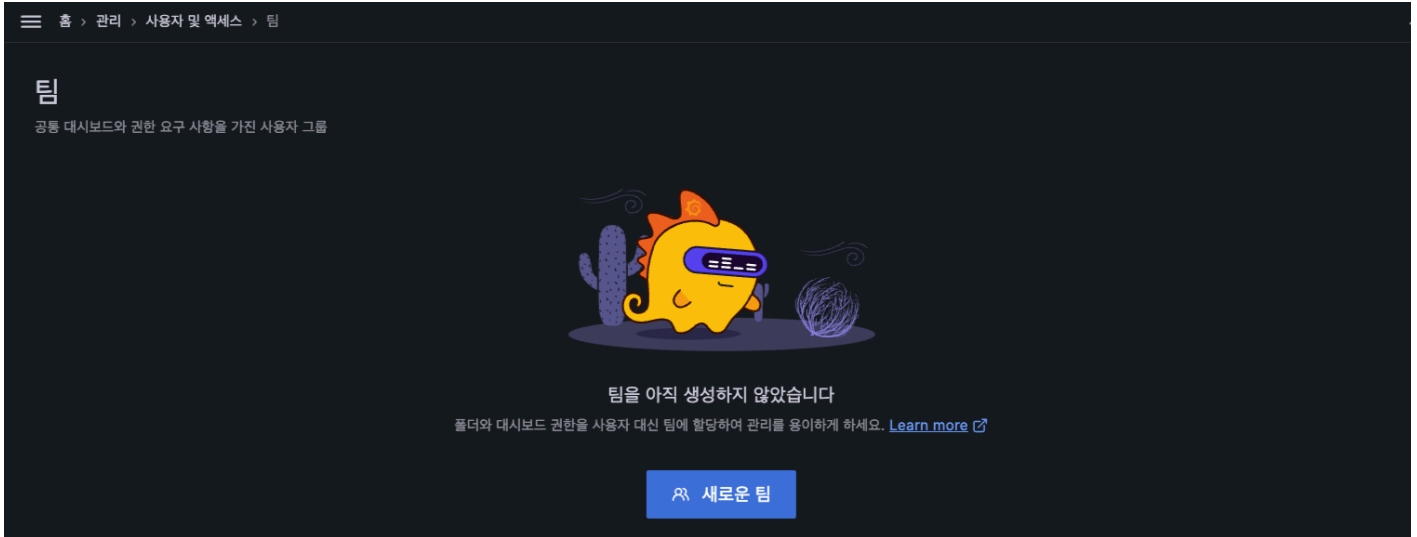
홈 › 관리 › 사용자 및 액세스 › 팀

팀

공통 대시보드와 권한 요구 사항을 가진 사용자 그룹

팀을 아직 생성하지 않았습니다

폴더와 대시보드 권한을 사용자 대신 팀에 할당하여 관리를 용이하게 하세요. Learn more

새로운 팀